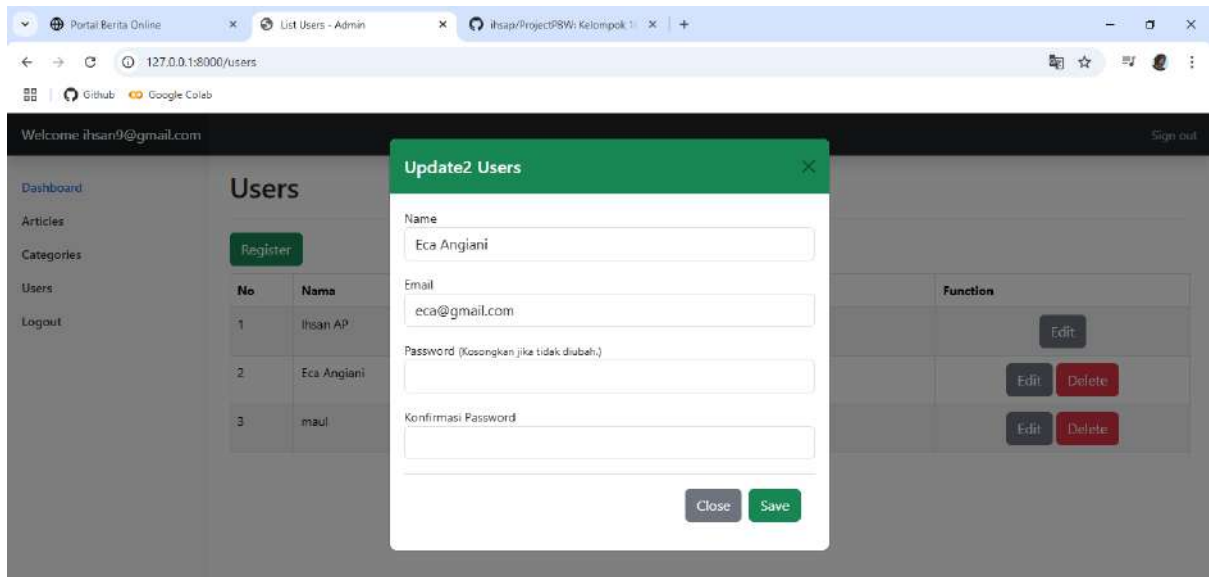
Portal Berita Online × List Users - Admin × ihsap/ProjectPBW: Kelompok 1 × +

127.0.0.1:8000/users

Github Google Colab

Welcome ihsan9@gmail.com

Sign out

Dashboard
Articles
Categories
Users
Logout

Users

Register

| No | Nama | | Function |
|---|---|---|---|
| 1 | Ihsan AP | | Edit |
| 2 | Eca Angiani | | Edit Delete |
| 3 | maul | | Edit Delete |

Update2 Users ×

Name
Eca Angiani

Email
eca@gmail.com

Password (Kosongkan jika tidak diubah.)

Konfirmasi Password

Close Save